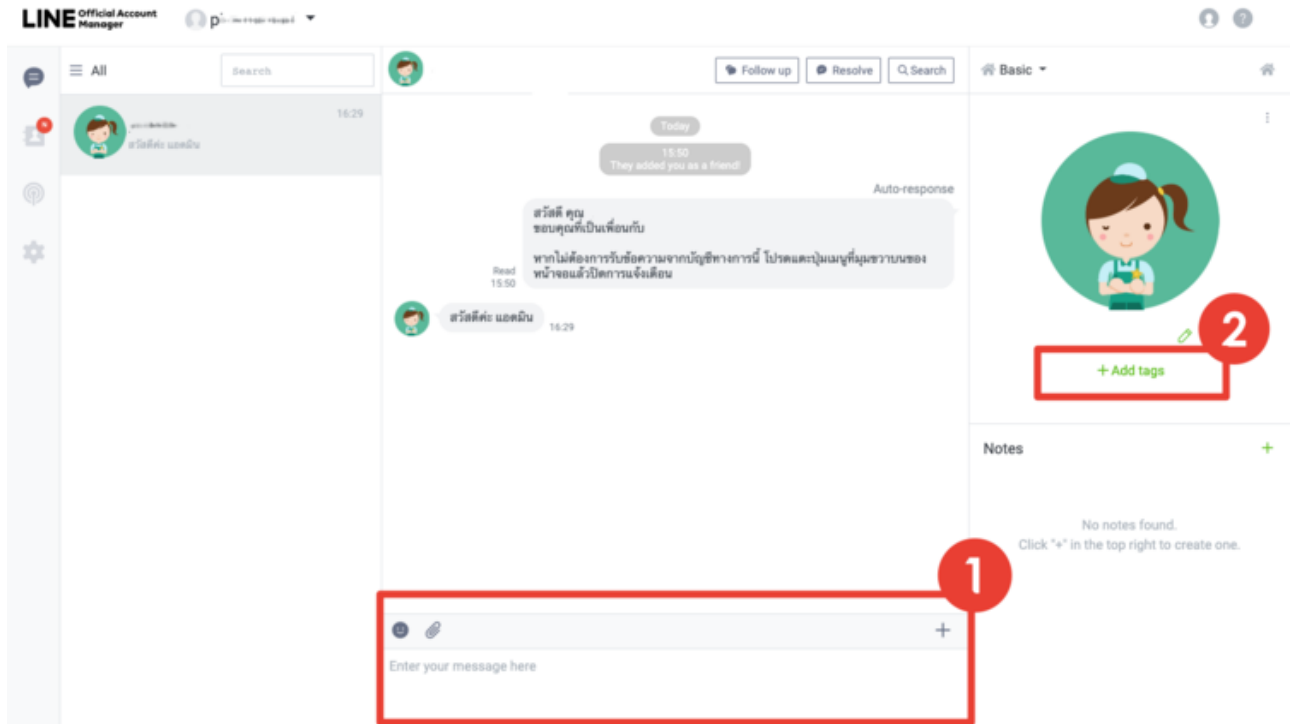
LINE Official Account Manager

p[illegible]

All

Search

16:29

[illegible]

สวัสดีค่ะ แอดมิน

Follow up

Resolve

Search

Today

15:50
They added you as a friend!

Auto-response

สวัสดี คุณ
ขอบคุณที่เป็นเพื่อนกับ

หากไม่ต้องการรับข้อความจากบัญชีทางการนี้ โปรดแตะปุ่มเมนูที่มุมขวาบนของหน้าจอแล้วปิดการแจ้งเตือน

Read
15:50

สวัสดีค่ะ แอดมิน

16:29

1

Enter your message here

Basic

2

+ Add tags

Notes

+

No notes found.
Click "+" in the top right to create one.